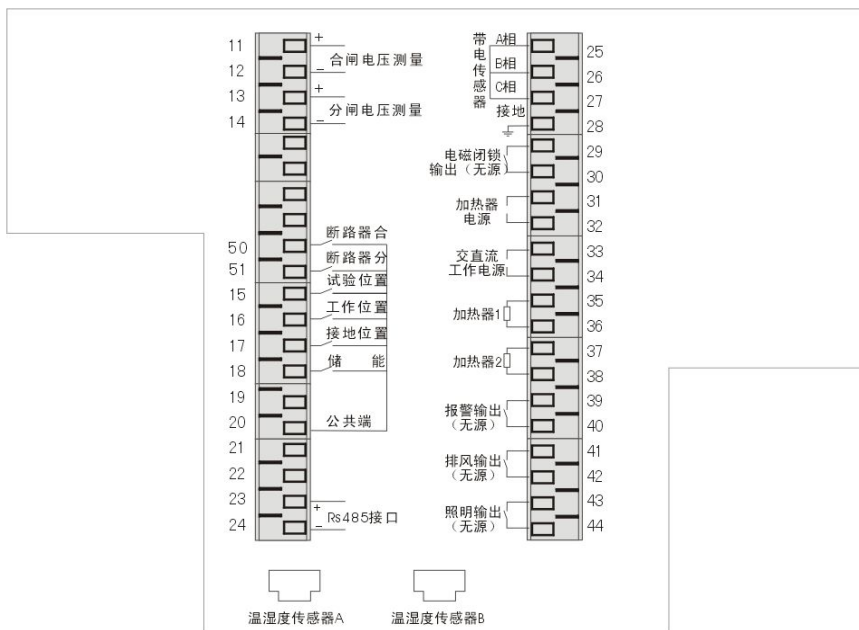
11
+
合闸电压测量
12
–
13
+
分闸电压测量
14
–
50
断路器合
51
断路器分
试验位置
15
工作位置
16
接地位置
17
储 能
18
19
20
公共端
21
22
23
+
Rs485接口
24
–

带电传感器
A相
25
B相
26
C相
27
接地
28
电磁闭锁输出（无源）
29
30
加热器电源
31
32
交直流工作电源
33
34
加热器1
35
36
加热器2
37
38
报警输出（无源）
39
40
排风输出（无源）
41
42
照明输出（无源）
43
44

温湿度传感器A
温湿度传感器B